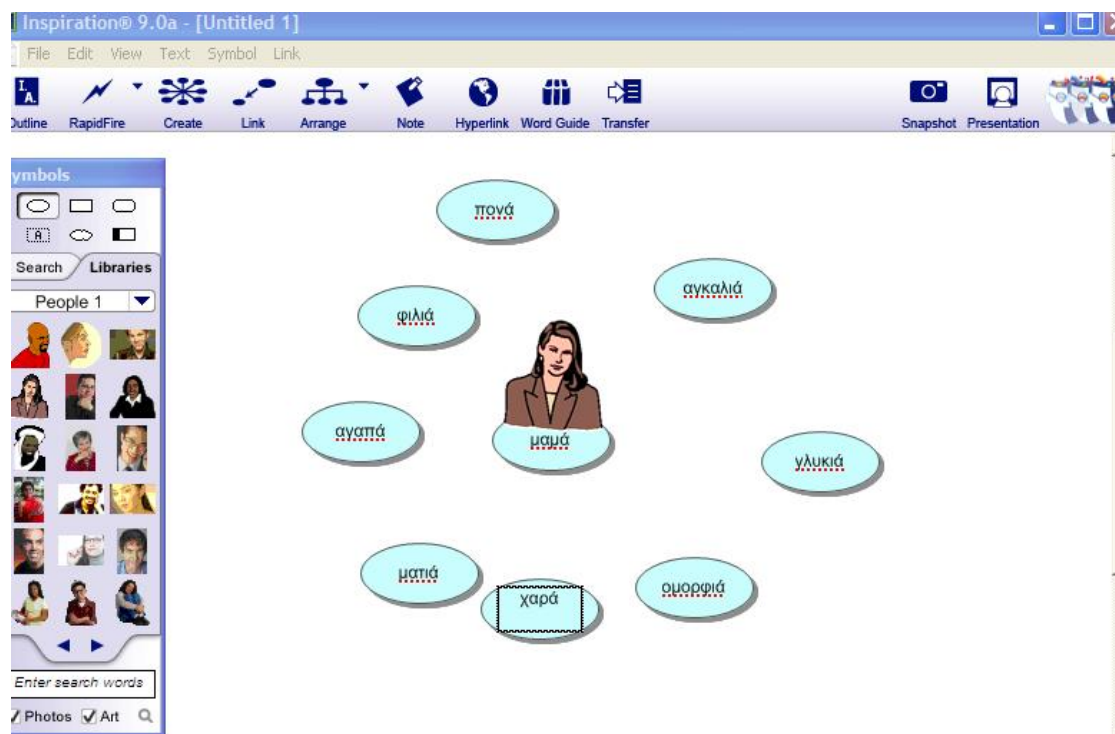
Inspiration® 9.0a - [Untitled 1]

File Edit View Text Symbol Link

Outline RapidFire Create Link Arrange Note Hyperlink Word Guide Transfer Snapshot Presentation

ymbols

Search Libraries

People 1

Enter search words

Photos Art

πονά

αγκαλιά

φιλιά

αγαπά

μαμά

γλυκιά

ματιά

χαρά

ομορφιά